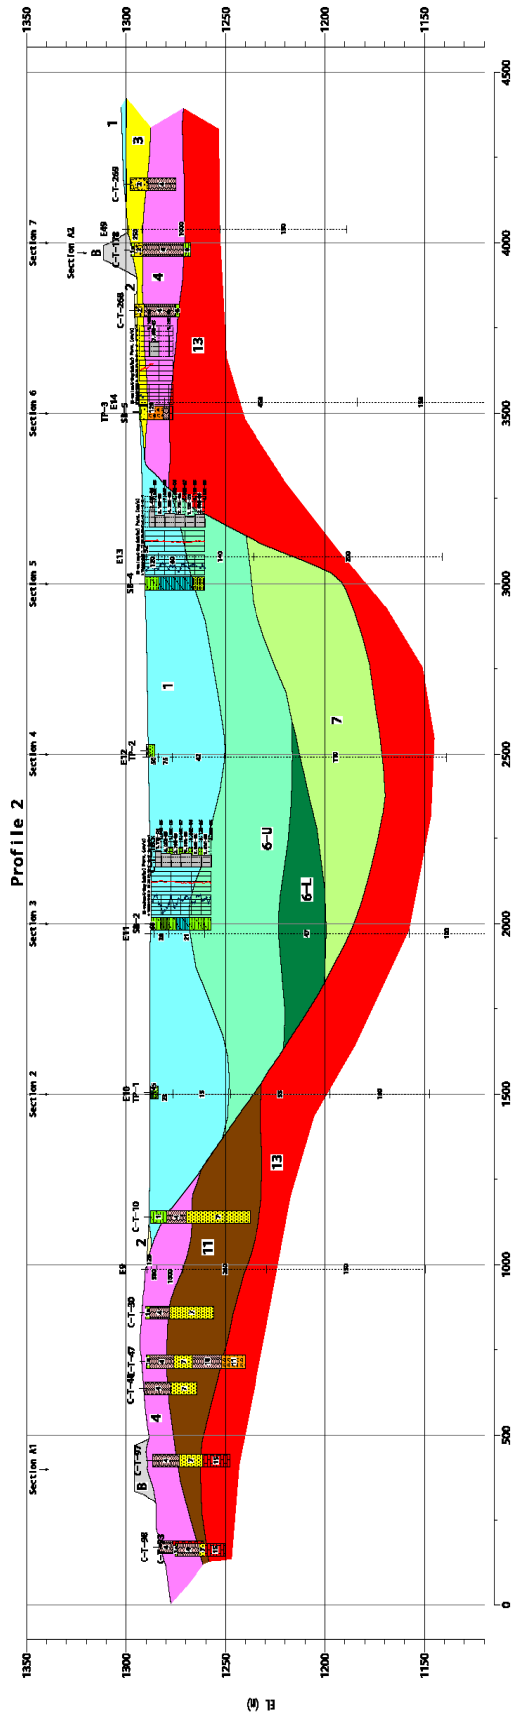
Profile 2

EL (m)

1350
1300
1250
1200
1150

0
500
1000
1500
2000
2500
3000
3500
4000
4500

Section A1
Section 2
Section 3
Section 4
Section 5
Section 6
Section 7
Section A2

C-T-98
C-T-97
C-T-48
C-T-47
C-T-30
C-T-10
C-T-268
C-T-178
C-T-259

E9
E10
E11
E12
E13
E14
E49

TP-1
TP-2
TP-3
SB-2
SB-4

B
B

1
2
3
4
4
6-U
6-L
7
11
13
13
1
2